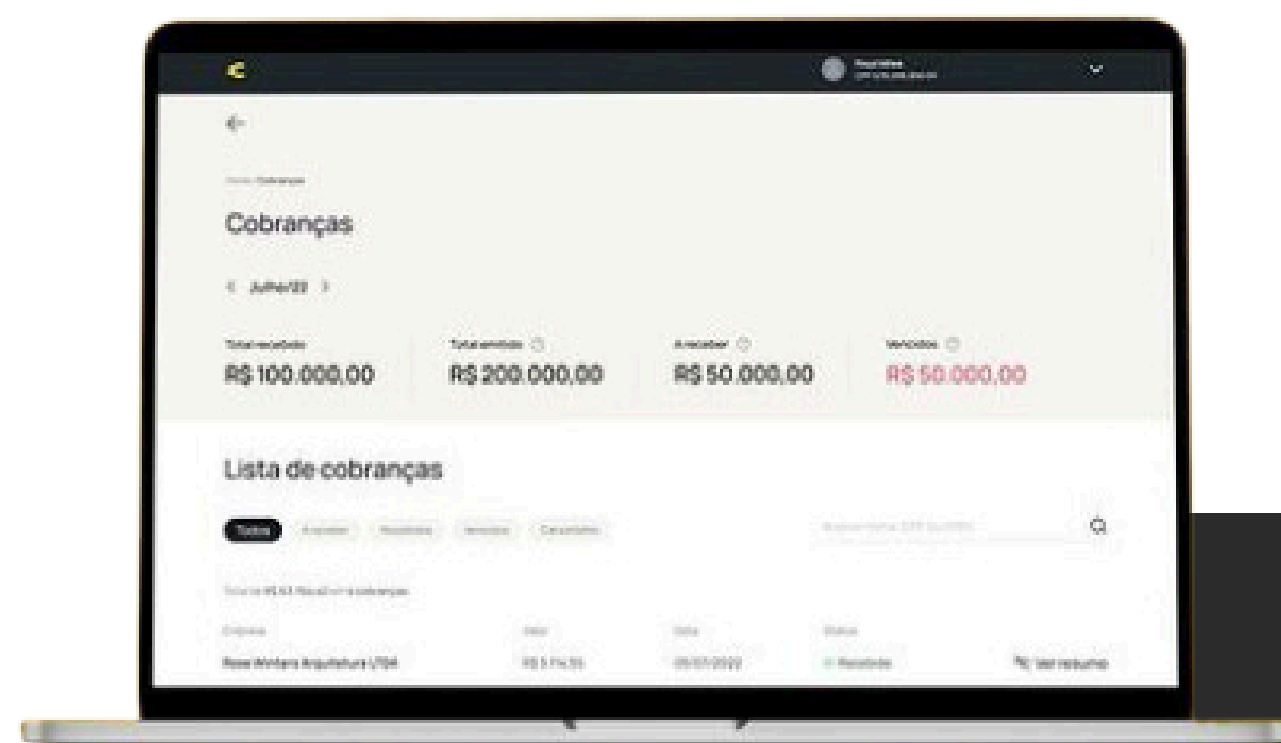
Cobranças

< Julho/22 >

Total recebido
R$ 100.000,00

Total emitido
R$ 200.000,00

A receber
R$ 50.000,00

Vencidos
R$ 50.000,00

Lista de cobranças

Todos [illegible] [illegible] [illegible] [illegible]

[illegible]

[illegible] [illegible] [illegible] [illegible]

Rosa Antara Arquitetura LTDA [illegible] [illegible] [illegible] Ver resumo